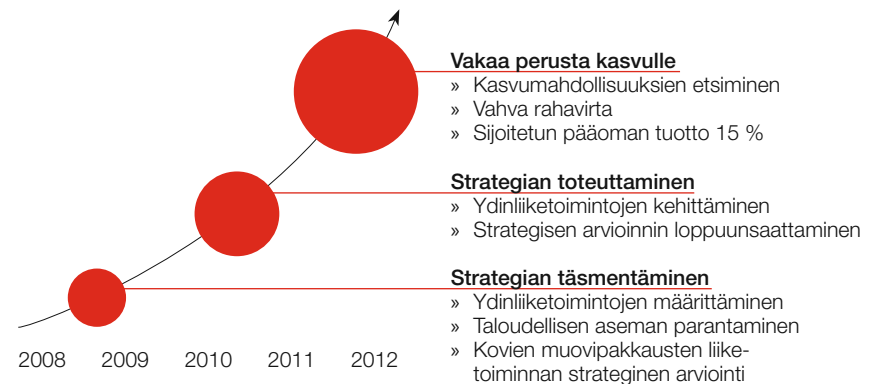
Vakaa perusta kasvulle
» Kasvumahdollisuuksien etsiminen
» Vahva rahavirta
» Sijoitetun pääoman tuotto 15 %

Strategian toteuttaminen
» Ydinliiketoimintojen kehittäminen
» Strategisen arvioinnin loppuunsaattaminen

Strategian täsmentäminen
» Ydinliiketoimintojen määrittäminen
» Taloudellisen aseman parantaminen
» Kovien muovipakkausten liiketoiminnan strateginen arviointi

2008 2009 2010 2011 2012